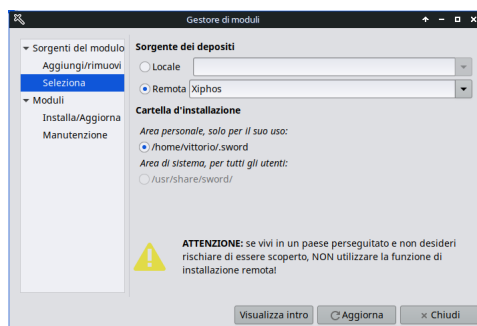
Gestore di moduli

Sorgenti del modulo
Aggiungi/rimuovi
Seleziona
Moduli
Installa/Aggiorna
Manutenzione

Sorgente dei depositi
Locale
Remota Xiphos

Cartella d'installazione
Area personale, solo per il suo uso:
/home/vittorio/.sword
Area di sistema, per tutti gli utenti:
/usr/share/sword/

ATTENZIONE: se vivi in un paese perseguitato e non desideri rischiare di essere scoperto, NON utilizzare la funzione di installazione remota!

Visualizza intro
Aggiorna
Chiudi